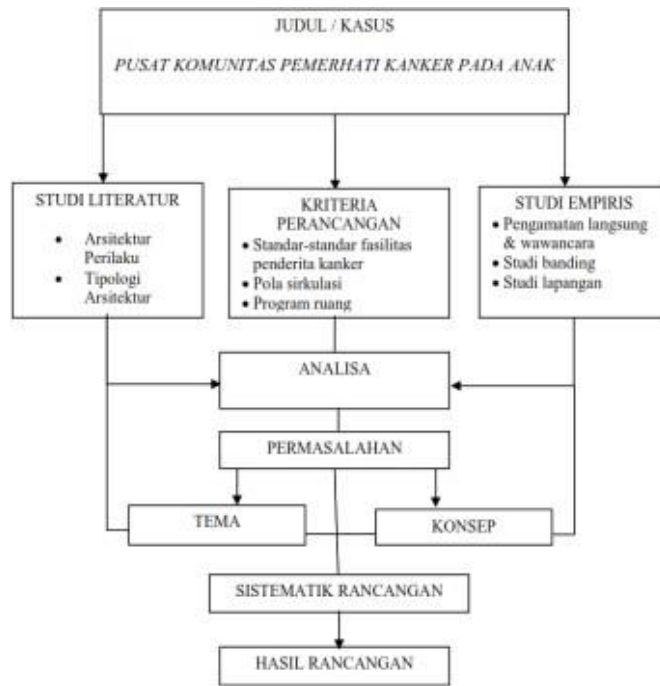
JUDUL / KASUS

PUSAT KOMUNITAS PEMERHATI KANKER PADA ANAK

STUDI LITERATUR

- Arsitektur Perilaku
- Tipologi Arsitektur

KRITERIA PERANCANGAN

- Standar-standar fasilitas penderita kanker
- Pola sirkulasi
- Program ruang

STUDI EMPIRIS

- Pengamatan langsung & wawancara
- Studi banding
- Studi lapangan

ANALISA

PERMASALAHAN

TEMA

KONSEP

SISTEMATIK RANCANGAN

HASIL RANCANGAN